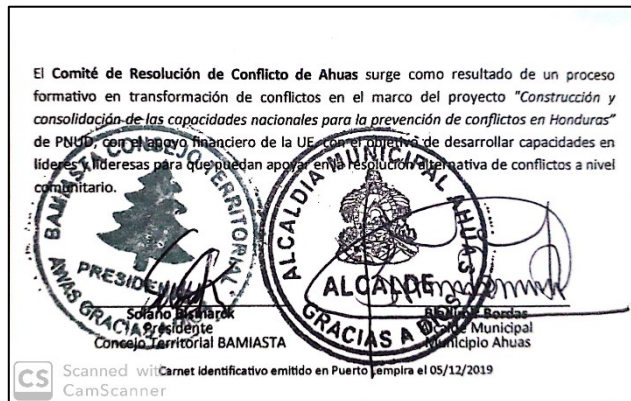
El **Comité de Resolución de Conflicto de Ahuas** surge como resultado de un proceso formativo en transformación de conflictos en el marco del proyecto *"Construcción y consolidación de las capacidades nacionales para la prevención de conflictos en Honduras"* de PNUD, con el apoyo financiero de la UE, con el objetivo de desarrollar capacidades en líderes y lideresas para que puedan apoyar en la resolución alternativa de conflictos a nivel comunitario.

BAMIASTA CONSEJO TERRITORIAL AHUAS GRACIAS A DIOS PRESIDENTE

ALCALDIA MUNICIPAL AHUAS GRACIAS A DIOS ALCALDE

Solano Bismarck
Presidente
Consejo Territorial BAMIASTA

Bismarck Bordas
Alcalde Municipal
Municipio Ahuas

Carnet identificativo emitido en Puerto Lempira el 05/12/2019

CS Scanned with CamScanner